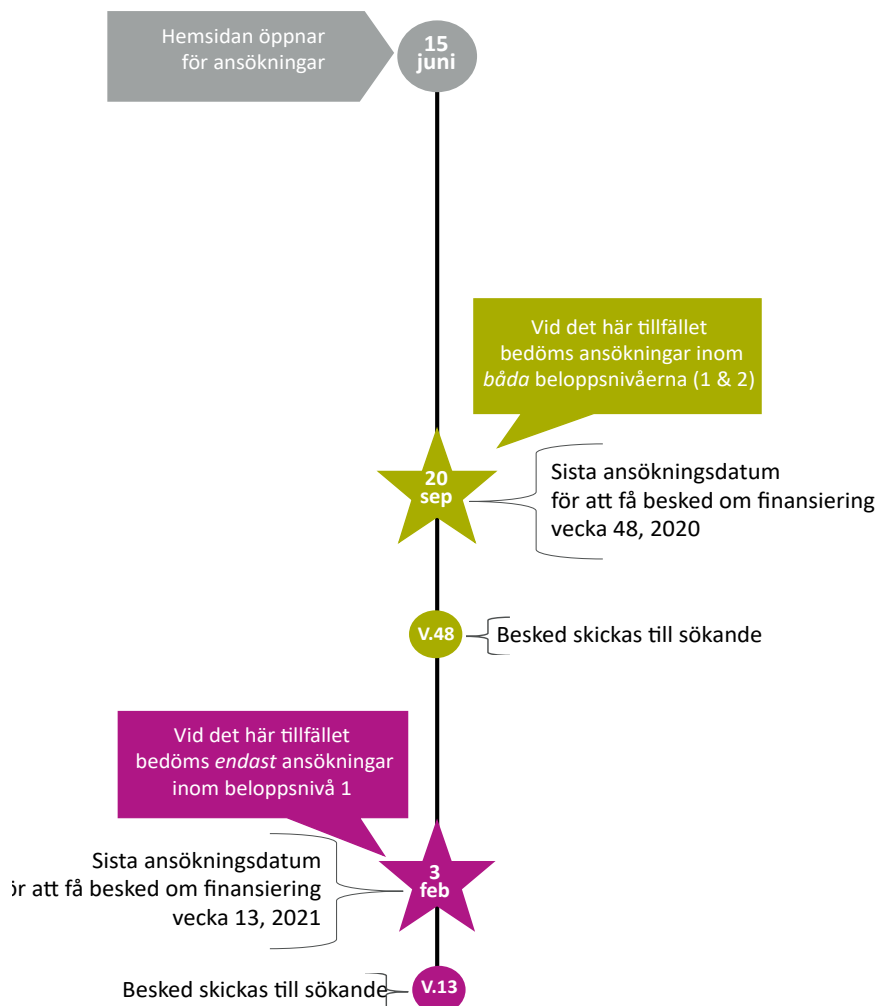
Hemsidan öppnar för ansökningar

15 juni

Vid det här tillfället bedöms ansökningar inom *båda* beloppsnivåerna (1 & 2)

20 sep

Sista ansökningsdatum för att få besked om finansiering vecka 48, 2020

V.48

Besked skickas till sökande

Vid det här tillfället bedöms *endast* ansökningar inom beloppsnivå 1

Sista ansökningsdatum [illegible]ör att få besked om finansiering vecka 13, 2021

3 feb

Besked skickas till sökande

V.13